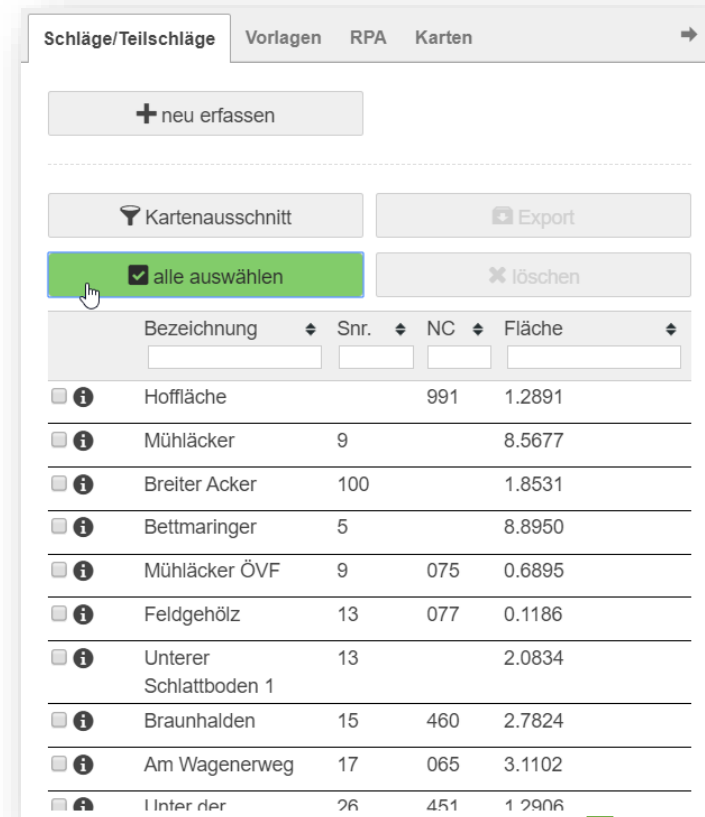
Schläge/Teilschläge Vorlagen RPA Karten

neu erfassen

Kartenausschnitt

Export

alle auswählen

löschen

| | Bezeichnung | Snr. | NC | Fläche |
|---|---|---|---|---|
| | Hoffläche | | 991 | 1.2891 |
| | Mühläcker | 9 | | 8.5677 |
| | Breiter Acker | 100 | | 1.8531 |
| | Bettmaringer | 5 | | 8.8950 |
| | Mühläcker ÖVF | 9 | 075 | 0.6895 |
| | Feldgehölz | 13 | 077 | 0.1186 |
| | Unterer Schlattboden 1 | 13 | | 2.0834 |
| | Braunhalden | 15 | 460 | 2.7824 |
| | Am Wagenerweg | 17 | 065 | 3.1102 |
| | Unter der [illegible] | 26 | 451 | 1.2906 |